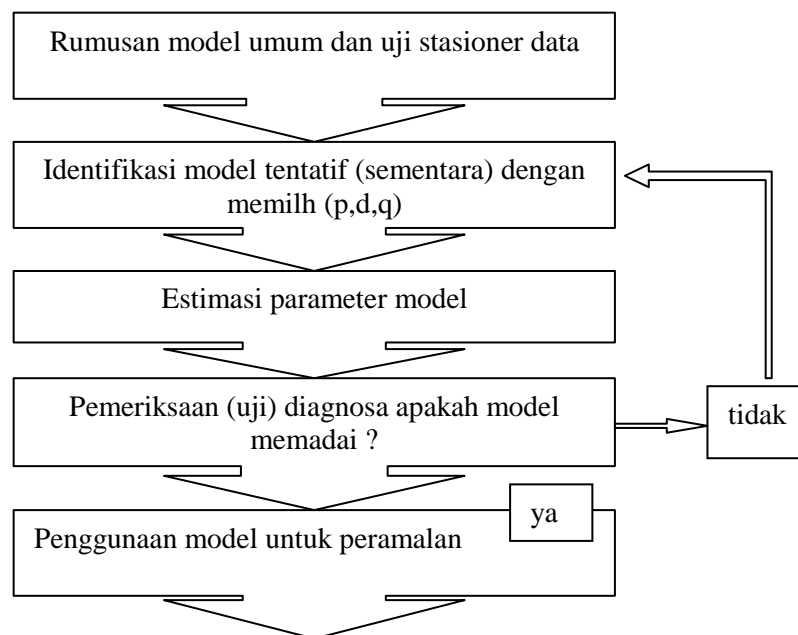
Rumusan model umum dan uji stasioner data

Identifikasi model tentatif (sementara) dengan memilh (p,d,q)

Estimasi parameter model

Pemeriksaan (uji) diagnosa apakah model memadai ?

tidak

ya

Penggunaan model untuk peramalan